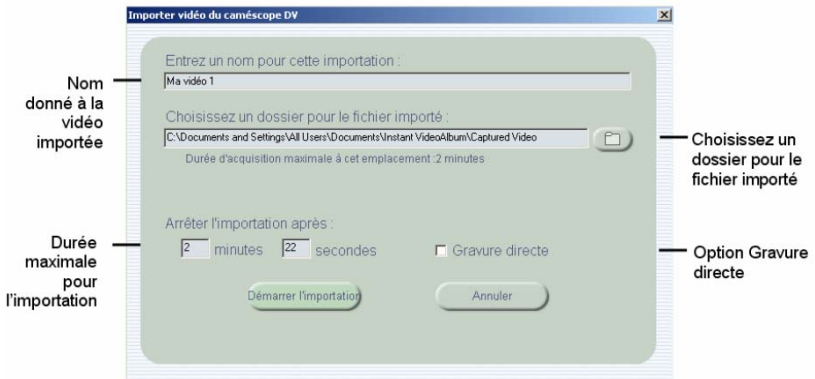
Importer vidéo du caméscope DV

Nom donné à la vidéo importée

Entrez un nom pour cette importation :

Ma vidéo 1

Choisissez un dossier pour le fichier importé :

C:\Documents and Settings\All Users\Documents\Instant VideoAlbum\Captured Video

Durée d'acquisition maximale à cet emplacement :2 minutes

Choisissez un dossier pour le fichier importé

Durée maximale pour l'importation

Arrêter l'importation après :

2 minutes 22 secondes

Gravure directe

Option Gravure directe

Démarrer l'importation

Annuler